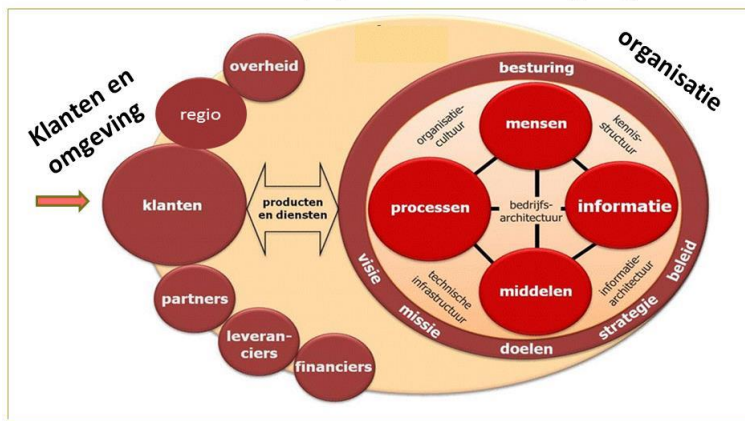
Klanten en omgeving

overheid

regio

klanten

partners

leveranciers

financiers

producten en diensten

organisatie

besturing

mensen

organisatiecultuur

kennisstructuur

processen

bedrijfsarchitectuur

informatie

technische infrastructuur

middelen

informatiearchitectuur

visie

missie

doelen

strategie

beleid